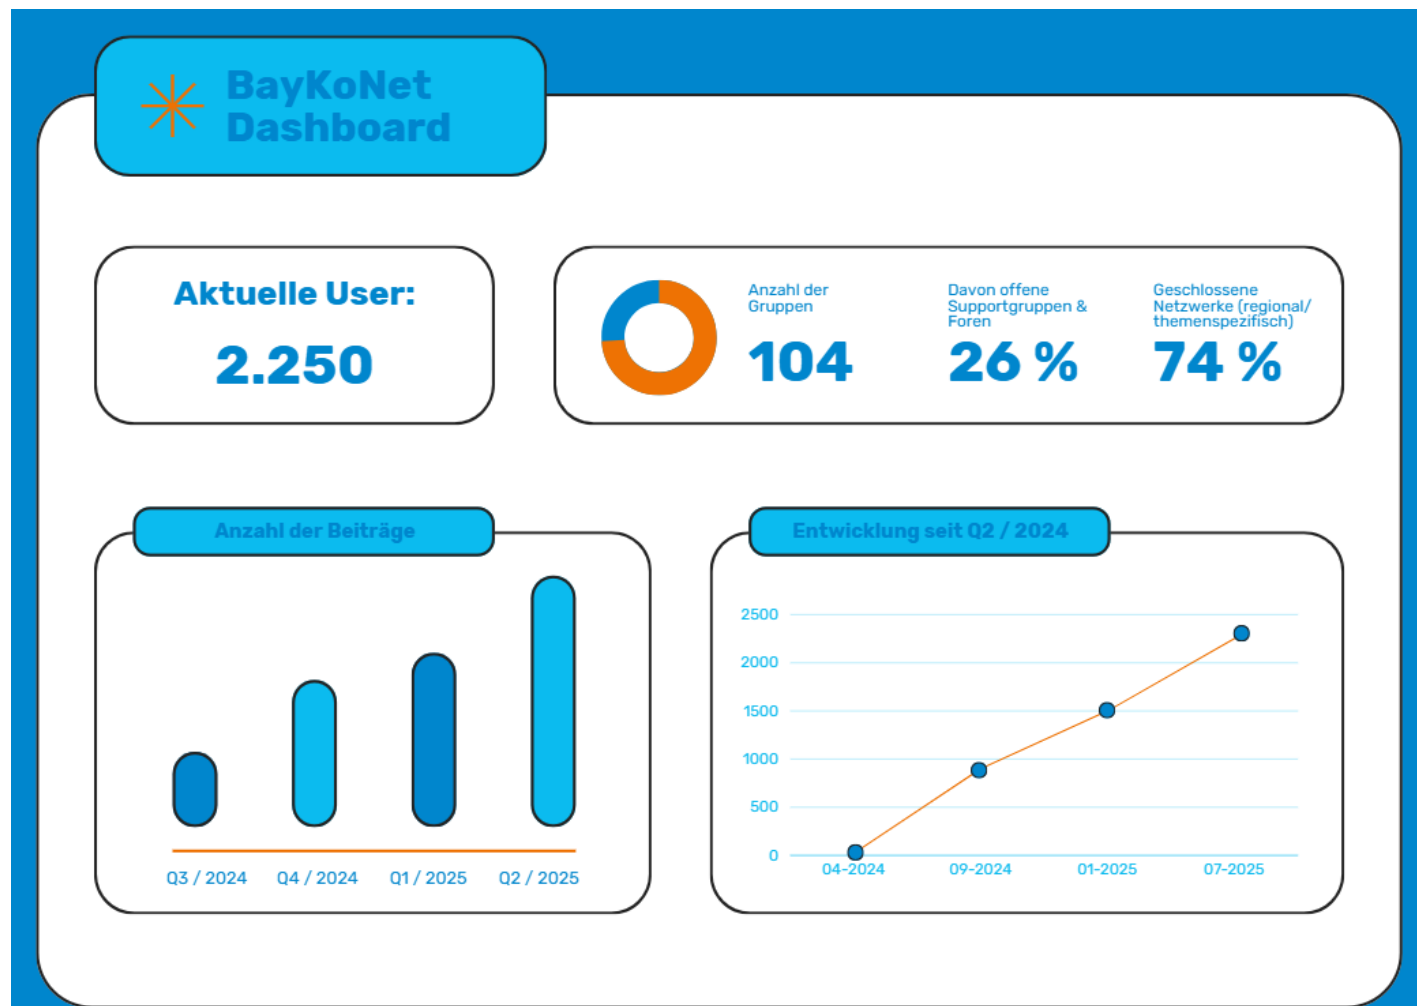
BayKoNet Dashboard

Aktuelle User:

2.250

Anzahl der Gruppen

104

Davon offene Supportgruppen & Foren

26 %

Geschlossene Netzwerke (regional/ themenspezifisch)

74 %

Anzahl der Beiträge

Q3 / 2024
Q4 / 2024
Q1 / 2025
Q2 / 2025

Entwicklung seit Q2 / 2024

2500
2000
1500
1000
500
0

04-2024
09-2024
01-2025
07-2025